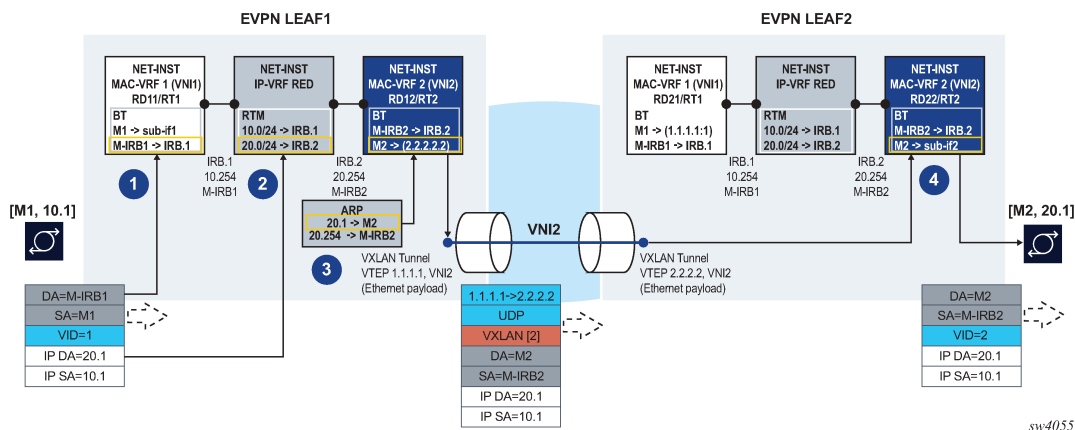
EVPN LEAF1

EVPN LEAF2

NET-INST
MAC-VRF 1 (VNI1)
RD11/RT1
BT
M1 -> sub-if1
M-IRB1 -> IRB.1

NET-INST
IP-VRF RED
RTM
10.0/24 -> IRB.1
20.0/24 -> IRB.2

NET-INST
MAC-VRF 2 (VNI2)
RD12/RT2
BT
M-IRB2 -> IRB.2
M2 -> (2.2.2.2)

IRB.1
10.254
M-IRB1

IRB.2
20.254
M-IRB2

1

2

ARP
20.1 -> M2
20.254 -> M-IRB2

3

VXLAN Tunnel
VTEP 1.1.1.1, VNI2
(Ethernet payload)

VNI2

[M1, 10.1]

| DA=M-IRB1 |
|---|
| SA=M1 |
| VID=1 |
| IP DA=20.1 |
| IP SA=10.1 |

| 1.1.1.1->2.2.2.2 |
|---|
| UDP |
| VXLAN [2] |
| DA=M2 |
| SA=M-IRB2 |
| IP DA=20.1 |
| IP SA=10.1 |

NET-INST
MAC-VRF 1 (VNI1)
RD21/RT1
BT
M1 -> (1.1.1.1:1)
M-IRB1 -> IRB.1

NET-INST
IP-VRF RED
RTM
10.0/24 -> IRB.1
20.0/24 -> IRB.2

NET-INST
MAC-VRF 2 (VNI2)
RD22/RT2
BT
M-IRB2 -> IRB.2
M2 -> sub-if2

IRB.1
10.254
M-IRB1

IRB.2
20.254
M-IRB2

4

VXLAN Tunnel
VTEP 2.2.2.2, VNI2
(Ethernet payload)

[M2, 20.1]

| DA=M2 |
|---|
| SA=M-IRB2 |
| VID=2 |
| IP DA=20.1 |
| IP SA=10.1 |

sw4055